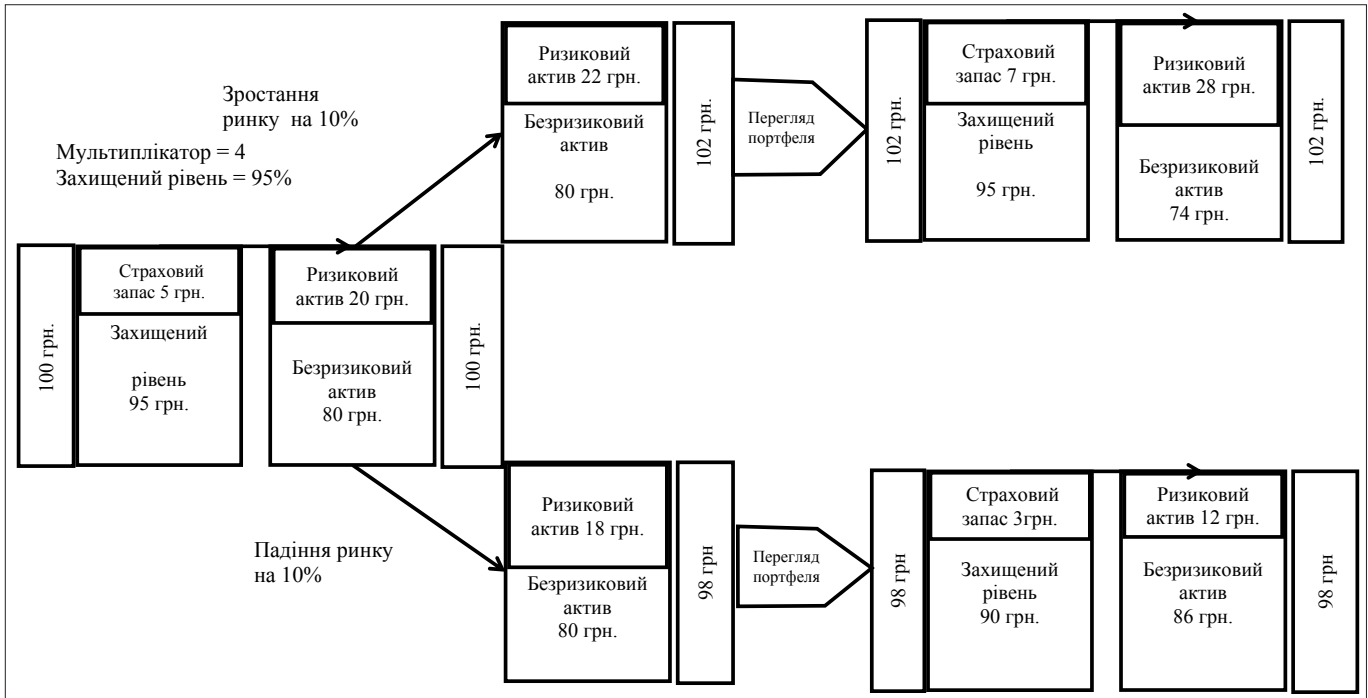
Зростання ринку на 10%

Мультиплікатор = 4
Захищений рівень = 95%

Ризиковий актив 22 грн.

Безризиковий актив 80 грн.

102 грн.

Перегляд портфеля

102 грн.

Страховий запас 7 грн.

Захищений рівень 95 грн.

Ризиковий актив 28 грн.

Безризиковий актив 74 грн.

102 грн.

100 грн.

Страховий запас 5 грн.

Захищений рівень 95 грн.

Ризиковий актив 20 грн.

Безризиковий актив 80 грн.

100 грн.

Падіння ринку на 10%

Ризиковий актив 18 грн.

Безризиковий актив 80 грн.

98 грн

Перегляд портфеля

98 грн

Страховий запас 3грн.

Захищений рівень 90 грн.

Ризиковий актив 12 грн.

Безризиковий актив 86 грн.

98 грн